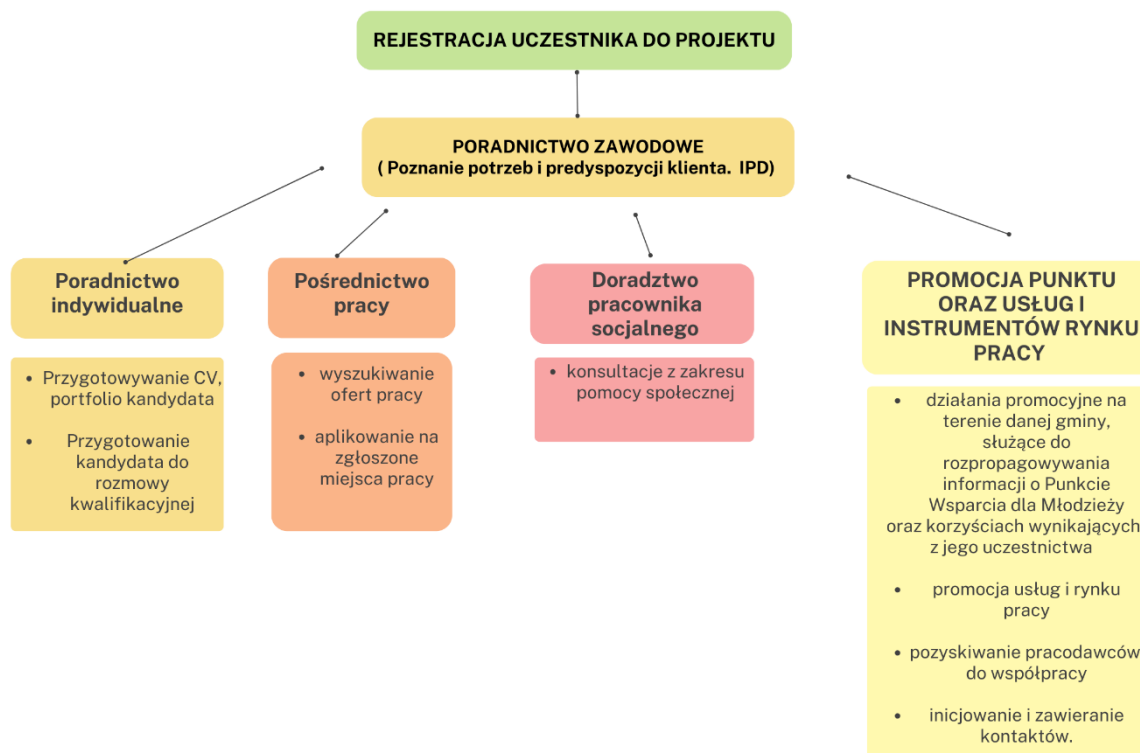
REJESTRACJA UCZESTNIKA DO PROJEKTU

PORADNICTWO ZAWODOWE
( Poznanie potrzeb i predyspozycji klienta. IPD)

Poradnictwo indywidualne

- Przygotowywanie CV, portfolio kandydata
- Przygotowanie kandydata do rozmowy kwalifikacyjnej

Pośrednictwo pracy

- wyszukiwanie ofert pracy
- aplikowanie na zgłoszone miejsca pracy

Doradztwo pracownika socjalnego

- konsultacje z zakresu pomocy społecznej

PROMOCJA PUNKTU ORAZ USŁUG I INSTRUMENTÓW RYNKU PRACY

- działania promocyjne na terenie danej gminy, służące do rozpropagowywania informacji o Punkcie Wsparcia dla Młodzieży oraz korzyściach wynikających z jego uczestnictwa
- promocja usług i rynku pracy
- pozyskiwanie pracodawców do współpracy
- inicjowanie i zawieranie kontaktów.